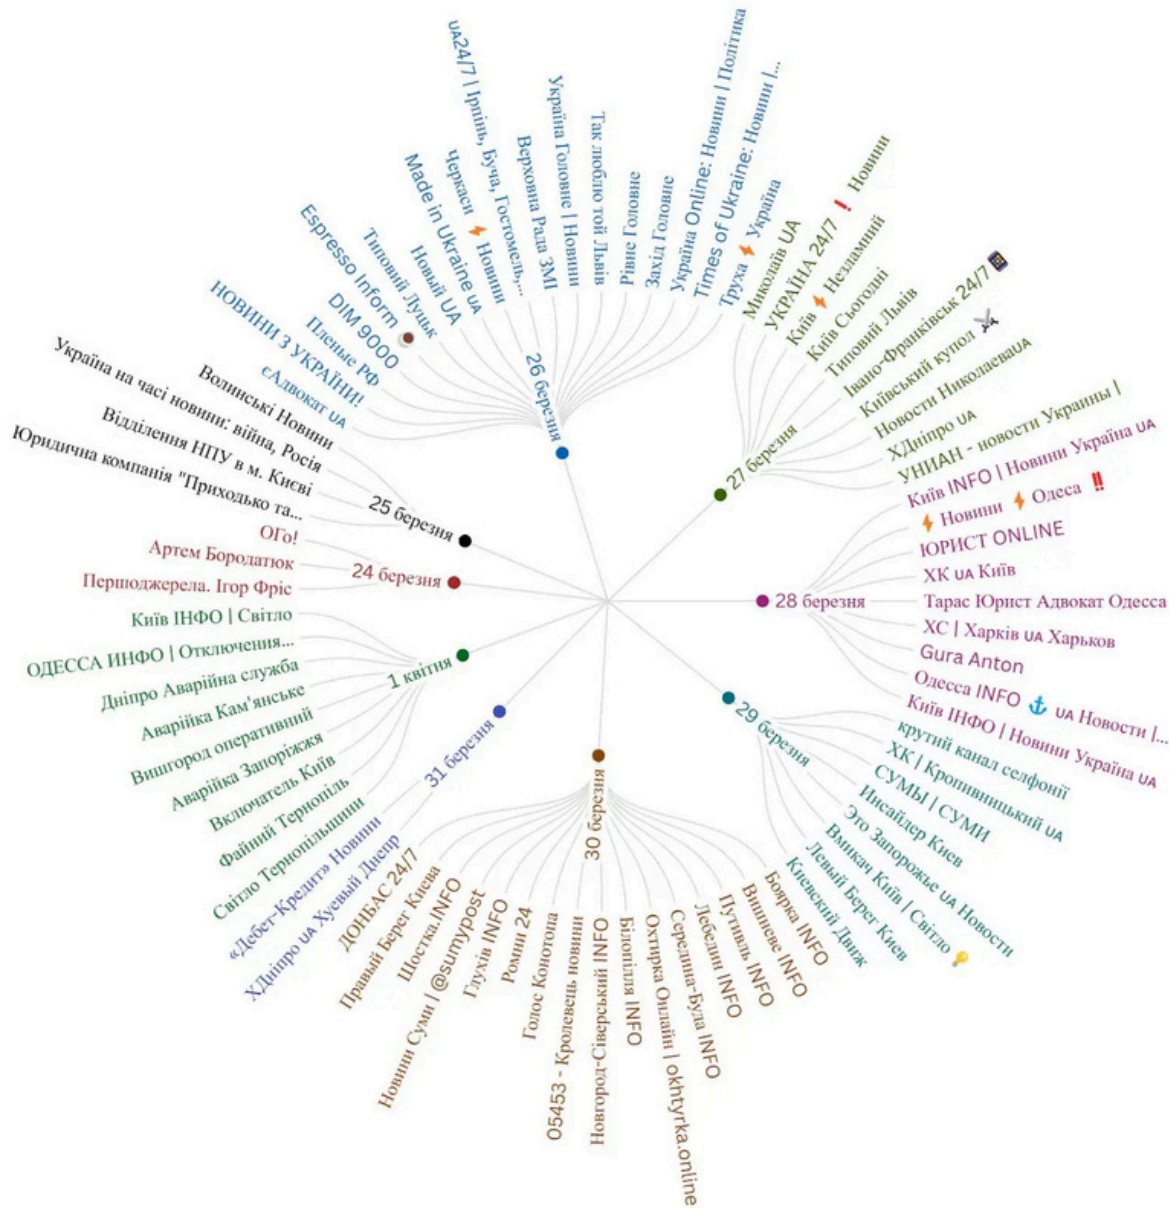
26 березня
НОВИНИ З УКРАЇНИ!
Espresso Inform
Типовий Луцьк
Made in Ukraine UA
UA24/7 | Ірпінь, Буча, Гостомель,...
Верховна Рада ЗМІ
Україна Головне | Новини
Так люблю той Львів
Рівне Головне
Захід Головне
Україна Online: Новини | Політика
Times of Ukraine: Новини |...
Труха Україна
Черкаси Новини
Новий UA
DIM 9000
Пленые РФ
єАдвокат UA

27 березня
Миколаїв UA
УКРАЇНА 24/7 ❗ Новини
Київ Незламний
Київ Сьогодні
Типовий Львів
Івано-Франківськ 24/7
Київський купол
Новости НиколаеваUA
ХДніпро UA
УНИАН - новости Украины |

28 березня
Київ INFO | Новини Україна UA
Новини Одеса ‼
ЮРИСТ ONLINE
ХК UA Київ
Тарас Юрист Адвокат Одесса
ХС | Харків UA Харьков
Gura Anton
Одесса INFO UA Новости |...
Київ ІНФО | Новини Україна UA

29 березня
крутий канал селфонії
ХК | Кропивницький UA
СУМЫ | СУМИ
Инсайдер Киев
Это Запорожье UA Новости
Вмикач Київ | Світло
Левый Берег Киев
Киевский Движ

30 березня
Боярка INFO
Вишневе INFO
Путивль INFO
Лебедин INFO
Середина-Буда INFO
Охтирка Онлайн | okhtyrka.online
Білопілля INFO
Новгород-Сіверський INFO
05453 - Кролевець новини
Голос Конотопа
Ромни 24
Глухів INFO
Новини Суми | @sumypost
Шостка.INFO
Правый Берег Киева

31 березня
ДОНБАС 24/7
ХДніпро UA Хуевый Днепр
«Дебет-Кредит» Новини

1 квітня
Світло Тернопільщини
Файний Тернопіль
Включатель Київ
Аварійка Запоріжжя
Вишгород оперативний
Аварійка Кам'янське
Дніпро Аварійна служба
ОДЕССА ИНФО | Отключения...
Київ ІНФО | Світло

24 березня
Першоджерела. Ігор Фріс
Артем Бородатюк
ОГо!

25 березня
Юридична компанія "Приходько та...
Відділення НПУ в м. Києві
Україна на часі новини: війна, Росія
Волинські Новини